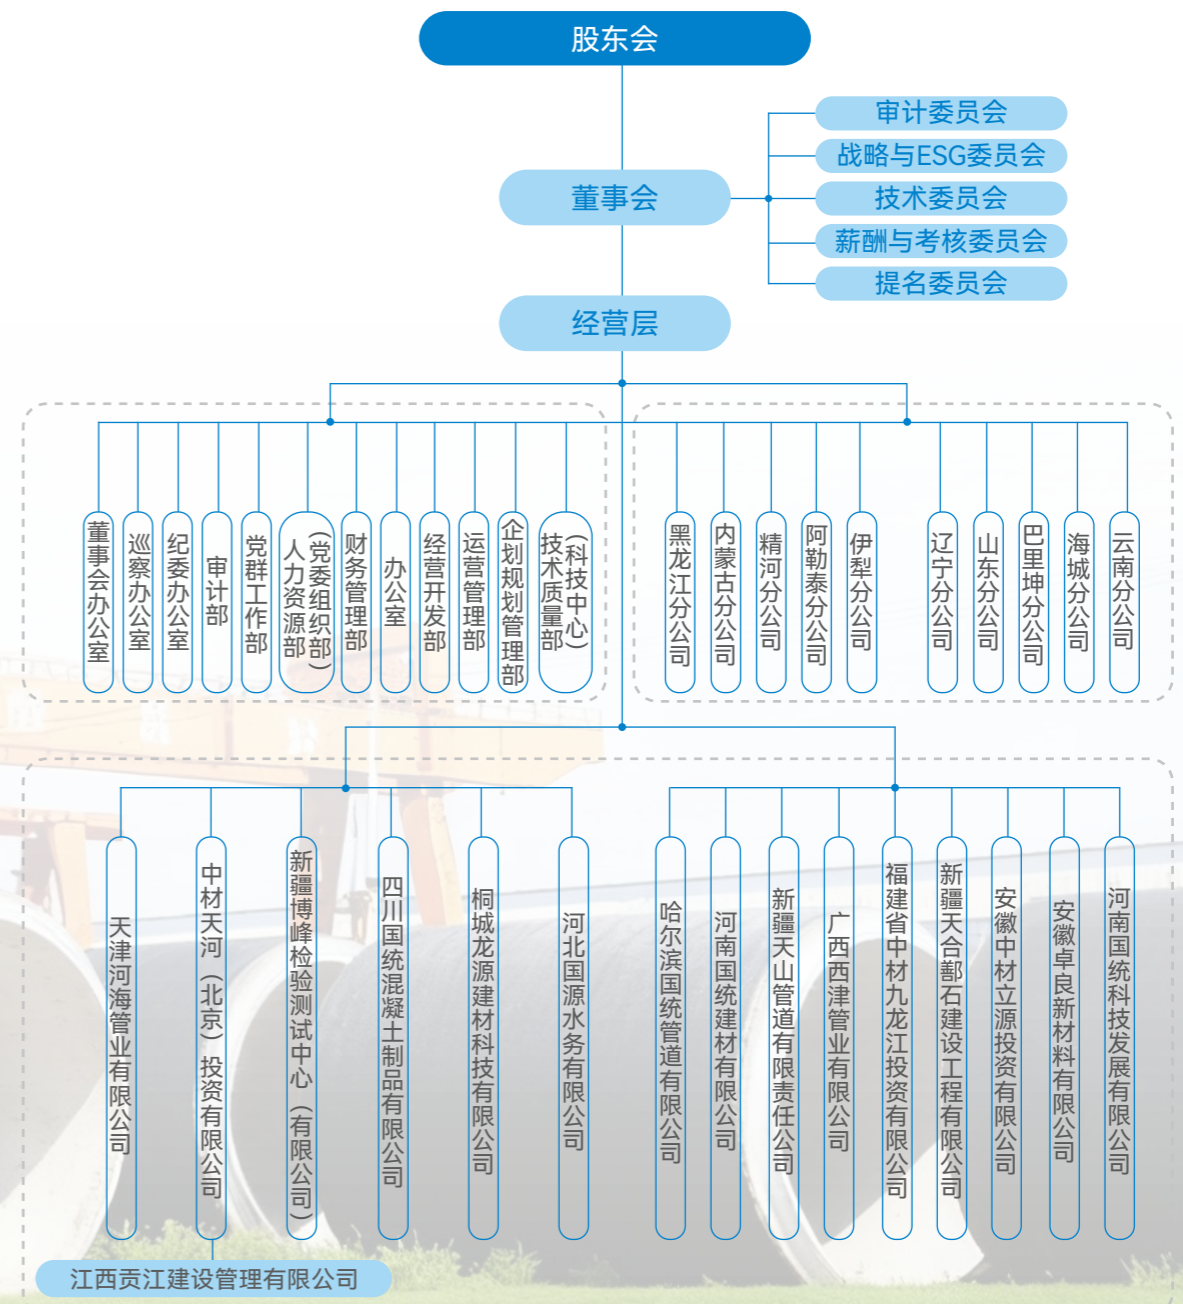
股东会

董事会

审计委员会
战略与ESG委员会
技术委员会
薪酬与考核委员会
提名委员会

经营层

董事会办公室
巡察办公室
纪委办公室
审计部
党群工作部
人力资源部（党委组织部）
财务管理部
办公室
经营开发部
运营管理部
企划规划管理部
技术质量部（科技中心）

黑龙江分公司
内蒙古分公司
精河分公司
阿勒泰分公司
伊犁分公司
辽宁分公司
山东分公司
巴里坤分公司
海城分公司
云南分公司

天津河海管业有限公司
中材天河（北京）投资有限公司
新疆博峰检验测试中心（有限公司）
四川国统混凝土制品有限公司
桐城龙源建材科技有限公司
河北国源水务有限公司
哈尔滨国统管道有限公司
河南国统建材有限公司
新疆天山管道有限责任公司
广西西津管业有限公司
福建省中材九龙江投资有限公司
新疆天合鄯石建设工程有限公司
安徽中材立源投资有限公司
安徽卓良新材料有限公司
河南国统科技发展有限公司

江西贡江建设管理有限公司